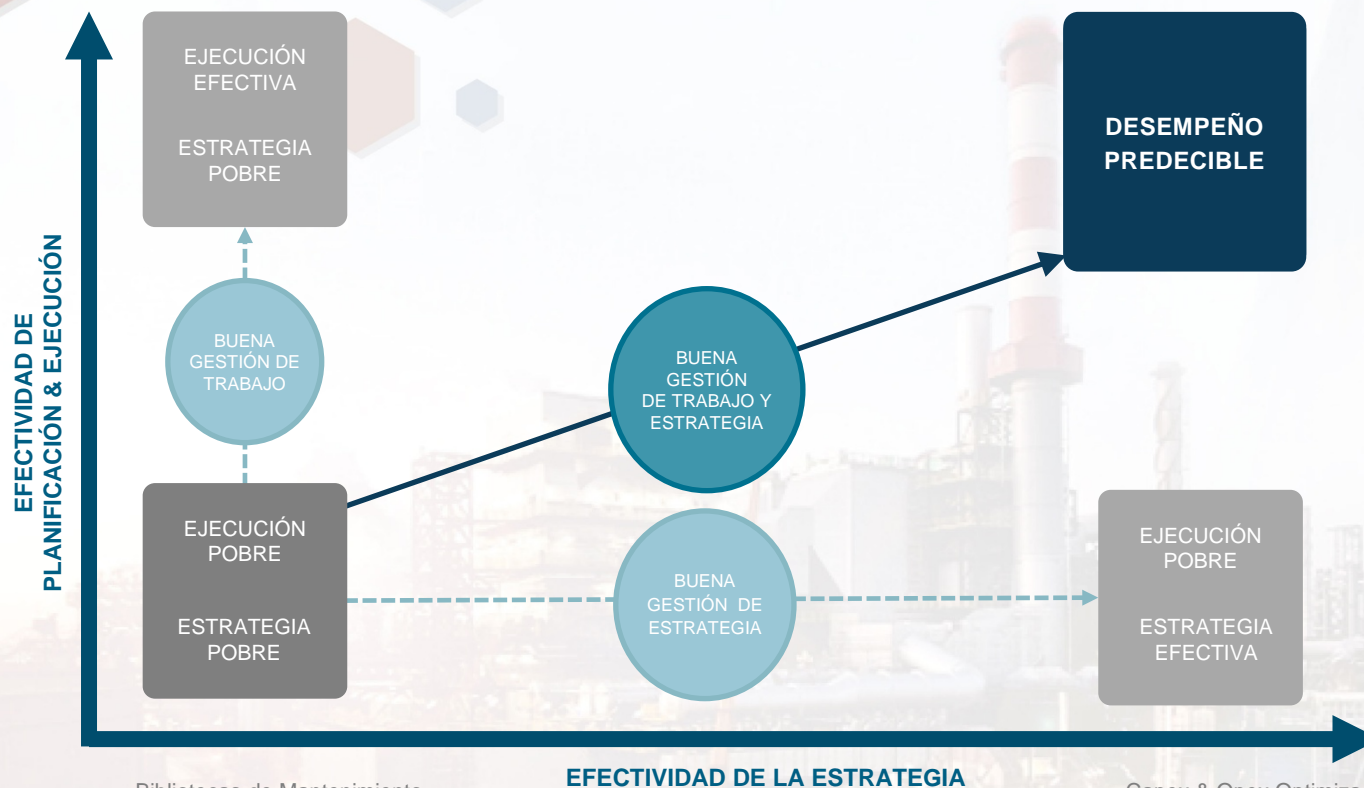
EJECUCIÓN EFECTIVA

ESTRATEGIA POBRE

DESEMPEÑO PREDECIBLE

BUENA GESTIÓN DE TRABAJO

BUENA GESTIÓN DE TRABAJO Y ESTRATEGIA

EFECTIVIDAD DE PLANIFICACIÓN & EJECUCIÓN

EJECUCIÓN POBRE

ESTRATEGIA POBRE

BUENA GESTIÓN DE ESTRATEGIA

EJECUCIÓN POBRE

ESTRATEGIA EFECTIVA

EFECTIVIDAD DE LA ESTRATEGIA

Bibliotecas de Mantenimiento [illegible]

Capex & Opex Optimiza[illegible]